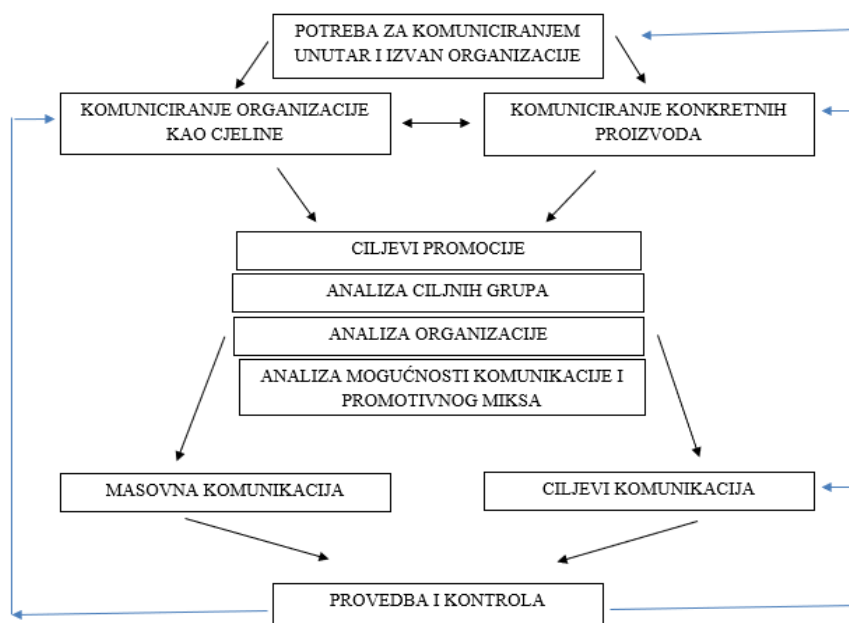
POTREBA ZA KOMUNICIRANJEM UNUTAR I IZVAN ORGANIZACIJE

KOMUNICIRANJE ORGANIZACIJE KAO CJELINE

KOMUNICIRANJE KONKRETNIH PROIZVODA

CILJEVI PROMOCIJE

ANALIZA CILJNIH GRUPA

ANALIZA ORGANIZACIJE

ANALIZA MOGUĆNOSTI KOMUNIKACIJE I PROMOTIVNOG MIKSA

MASOVNA KOMUNIKACIJA

CILJEVI KOMUNIKACIJA

PROVEDBA I KONTROLA